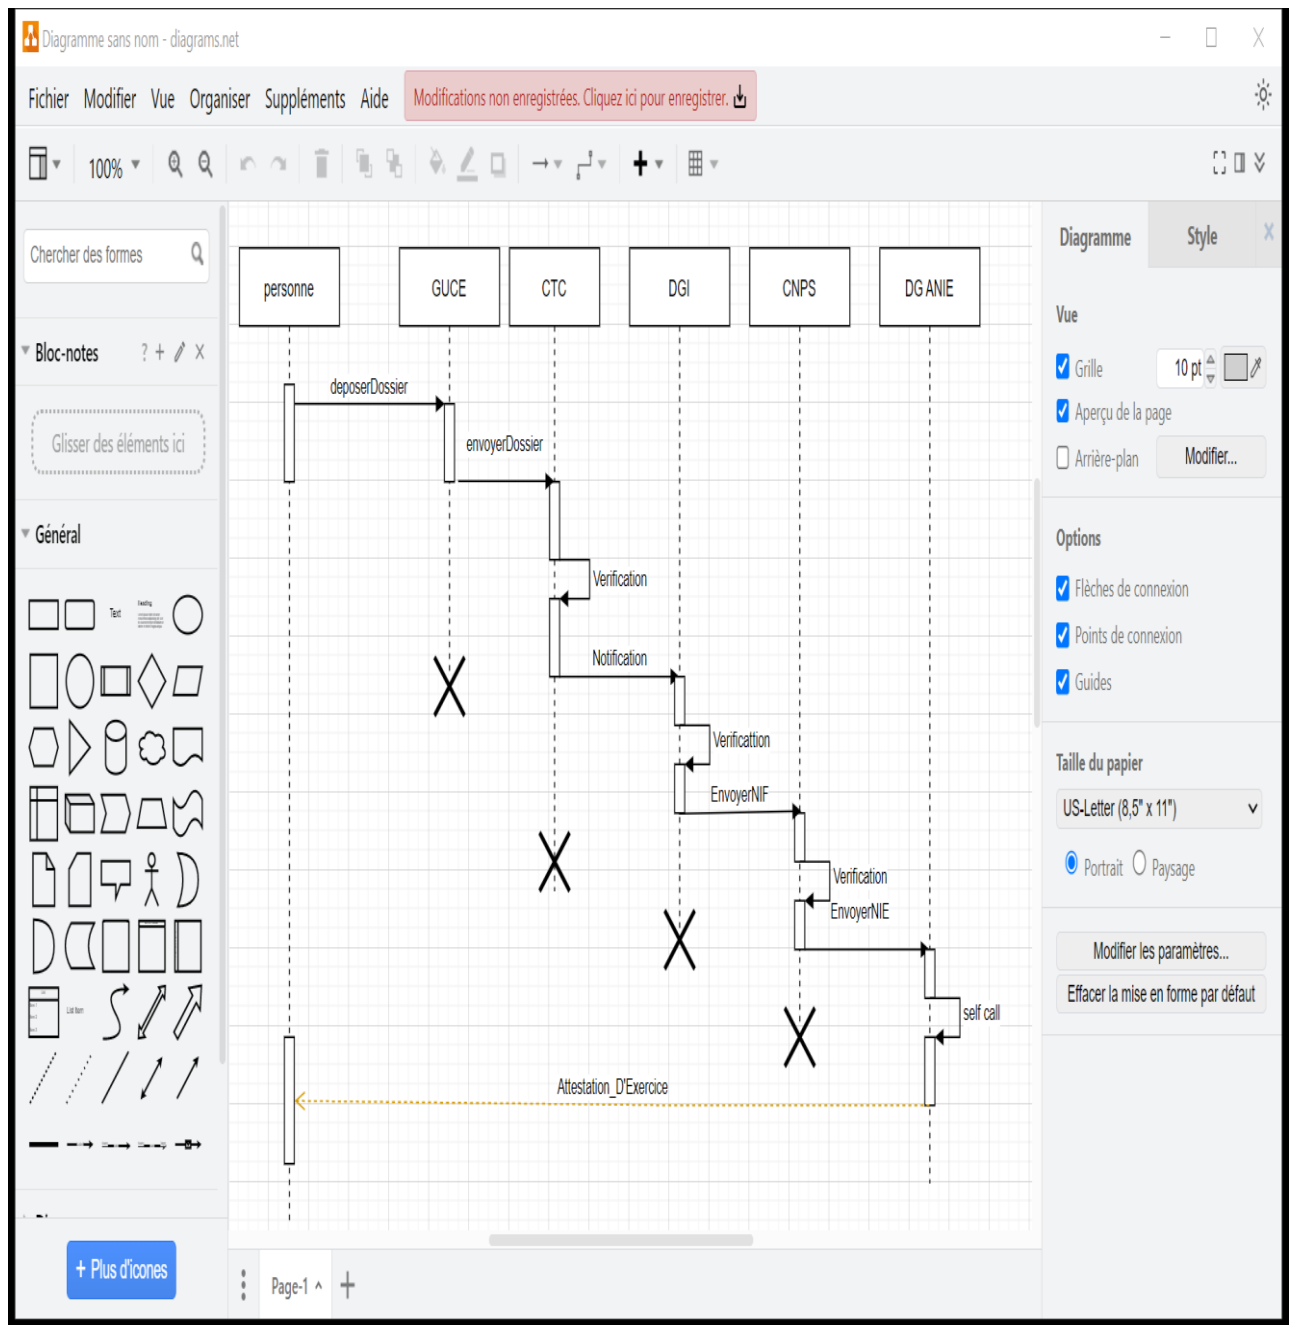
Diagramme sans nom - diagrams.net

Fichier Modifier Vue Organiser Suppléments Aide

Modifications non enregistrées. Cliquez ici pour enregistrer.

100%

Chercher des formes

Bloc-notes

Glisser des éléments ici

Général

Text

List Item

+ Plus d'icônes

personne

GUCE

CTC

DGI

CNPS

DG ANIE

deposerDossier

envoyerDossier

Verification

Notification

Verifcattion

EnvoyerNIF

Verification

EnvoyerNIE

self call

Attestation_D'Exercice

Page-1

Diagramme

Style

Vue

Grille

10 pt

Aperçu de la page

Arrière-plan

Modifier...

Options

Flèches de connexion

Points de connexion

Guides

Taille du papier

US-Letter (8,5" x 11")

Portrait

Paysage

Modifier les paramètres...

Effacer la mise en forme par défaut